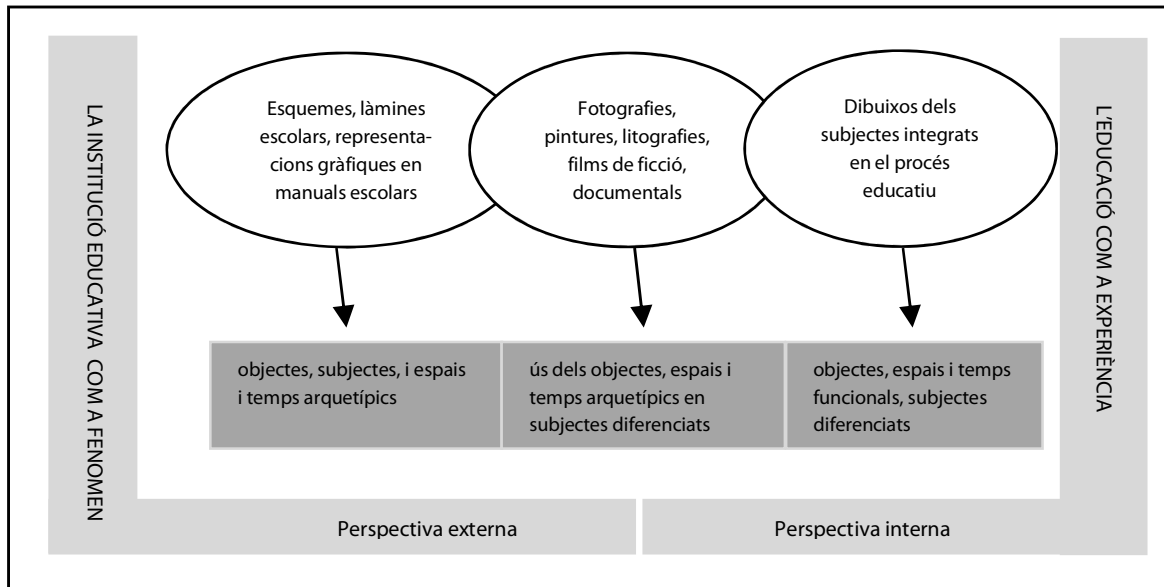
LA INSTITUCIÓ EDUCATIVA COM A FENOMEN

Esquemes, làmines escolars, representacions gràfiques en manuals escolars

Fotografies, pintures, litografies, films de ficció, documentals

Dibuixos dels subjectes integrats en el procés educatiu

L'EDUCACIÓ COM A EXPERIÈNCIA

| objectes, subjectes, i espais i temps arquetípics | ús dels objectes, espais i temps arquetípics en subjectes diferenciats | objectes, espais i temps funcionals, subjectes diferenciats |
|---|---|---|

Perspectiva externa

Perspectiva interna